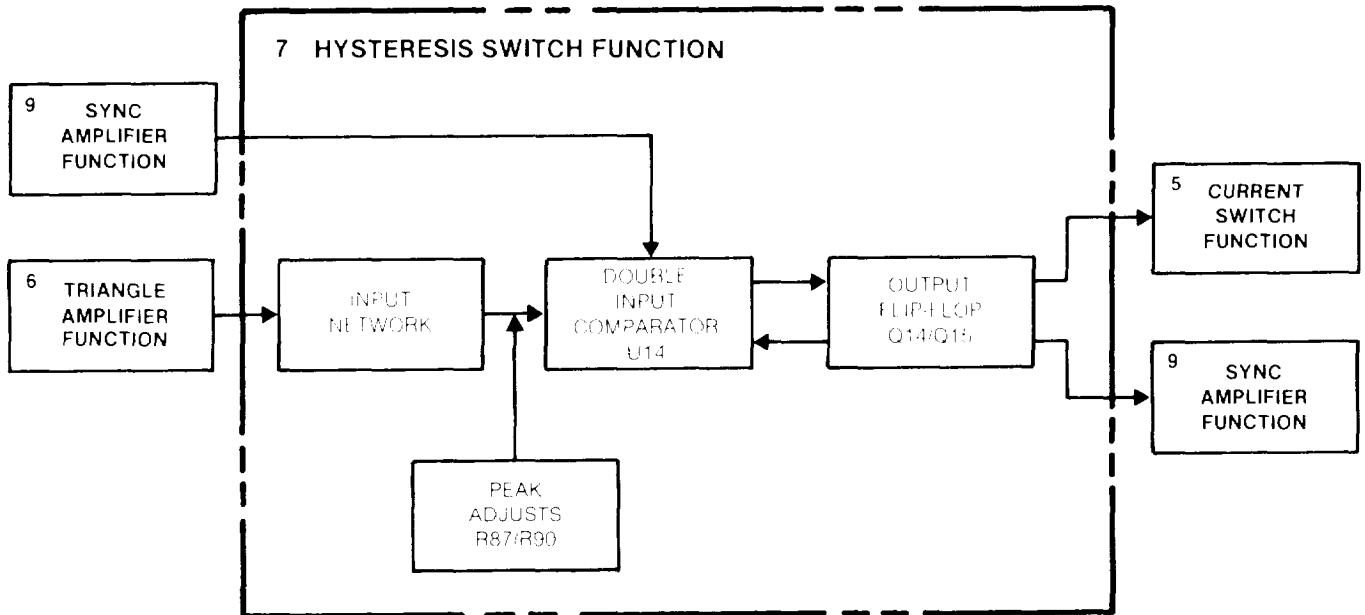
7 HYSTERESIS SWITCH FUNCTION

9 SYNC AMPLIFIER FUNCTION

6 TRIANGLE AMPLIFIER FUNCTION

INPUT NETWORK

DOUBLE INPUT COMPARATOR U14

OUTPUT FLIP-FLOP Q14/Q15

PEAK ADJUSTS R87/R90

5 CURRENT SWITCH FUNCTION

9 SYNC AMPLIFIER FUNCTION